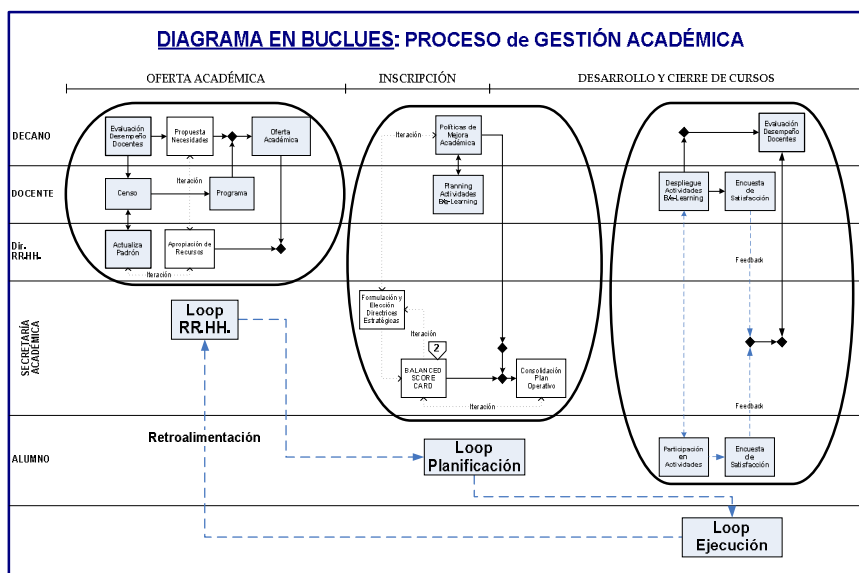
DIAGRAMA EN BUCLUES: PROCESO de GESTIÓN ACADÉMICA

OFERTA ACADÉMICA

INSCRIPCIÓN

DESARROLLO Y CIERRE DE CURSOS

DECANO

DOCENTE

Dir. RR.HH.

SECRETARÍA ACADÉMICA

ALUMNO

Evaluación Desempeño Docentes

Propuesta Necesidades

Oferta Académica

Censo

Iteración

Programa

Actualiza Padrón

Apropiación de Recursos

Iteración

Iteración

Políticas de Mejora Académica

Planning Actividades BA-Learning

Formulación y Elección Directrices Estratégicas

Iteración

2

BALANCED SCORE CARD

Consolidación Plan Operativo

Iteración

Evaluación Desempeño Docentes

Despliegue Actividades BA-Learning

Encuesta de Satisfacción

Feedback

Feedback

Participación en Actividades

Encuesta de Satisfacción

Loop RR.HH.

Retroalimentación

Loop Planificación

Loop Ejecución